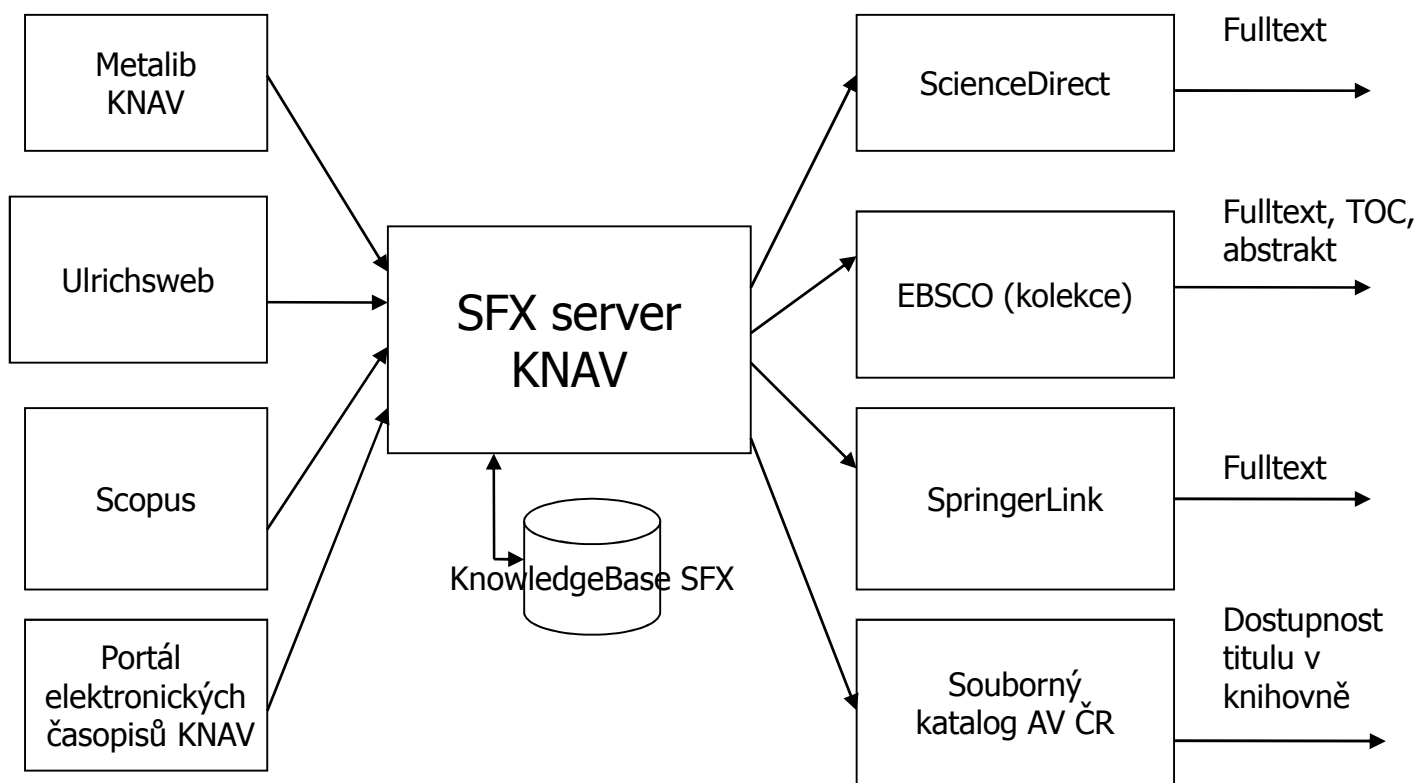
Metalib KNAV

Ulrichsweb

Scopus

Portál elektronických časopisů KNAV

SFX server KNAV

KnowledgeBase SFX

ScienceDirect

Fulltext

EBSCO (kolekce)

Fulltext, TOC, abstrakt

SpringerLink

Fulltext

Souborný katalog AV ČR

Dostupnost titulu v knihovně